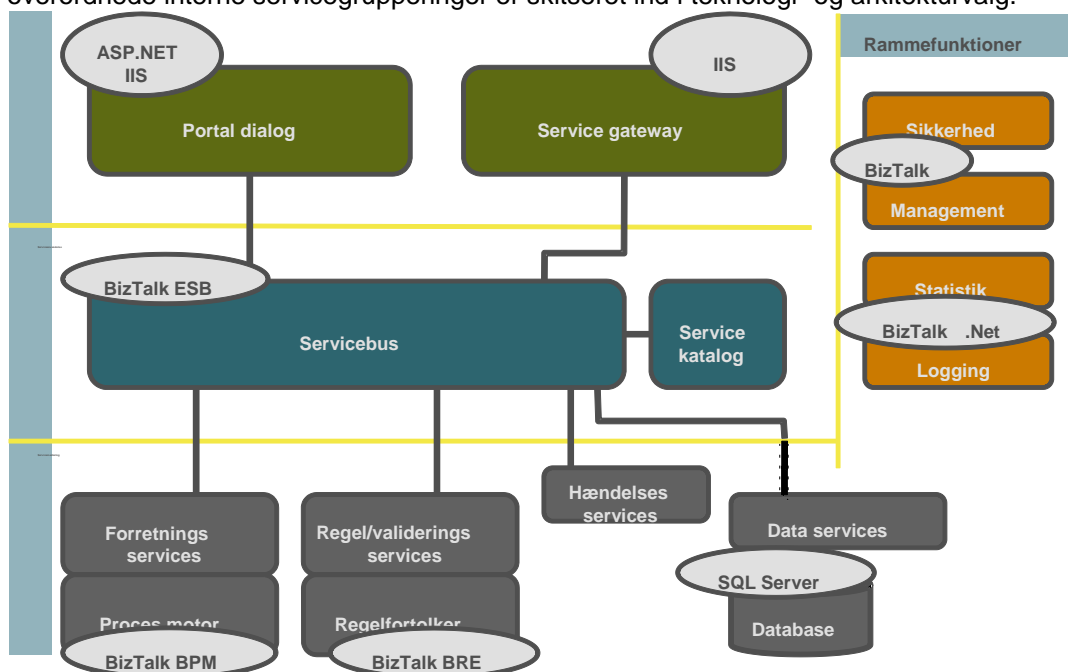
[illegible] interne servicegrupperinger er skitseret ind i teknologi- og arkitekturvalg.

ASP.NET IIS

Portal dialog

IIS

Service gateway

Rammefunktioner

Sikkerhed

BizTalk

Management

Statistik

BizTalk .Net

Logging

BizTalk ESB

Servicebus

Service katalog

Forretnings services

Proces motor

BizTalk BPM

Regel/validerings services

Regelfortolker

BizTalk BRE

Hændelses services

Data services

SQL Server

Database